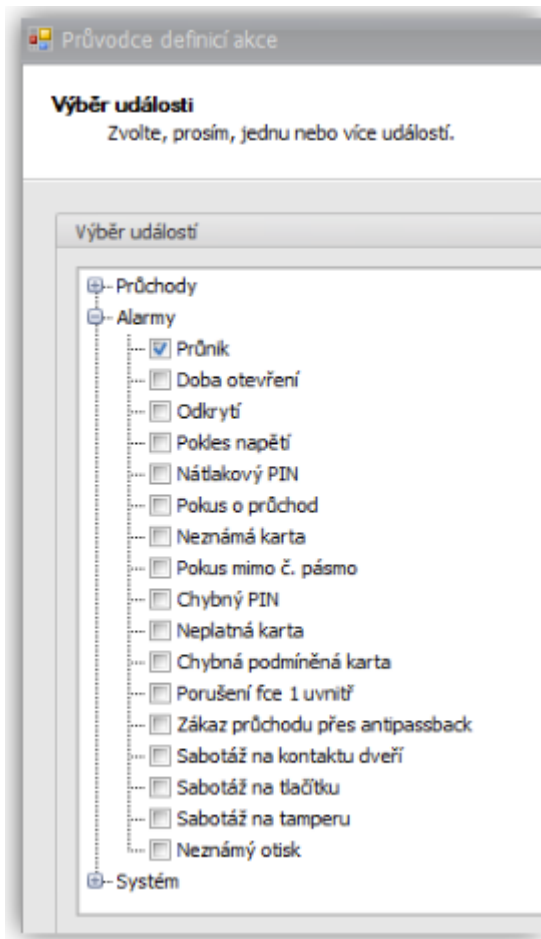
Průvodce definicí akce

Výběr události
Zvolte, prosím, jednu nebo více událostí.

Výběr událostí

Průchody
Alarmy
Průnik
Doba otevření
Odkrytí
Pokles napětí
Nátlakový PIN
Pokus o průchod
Neznámá karta
Pokus mimo č. pásmo
Chybný PIN
Neplatná karta
Chybná podmíněná karta
Porušení fce 1 uvnitř
Zákaz průchodu přes antipassback
Sabotáž na kontaktu dveří
Sabotáž na tlačítku
Sabotáž na tamperu
Neznámý otisk
Systém